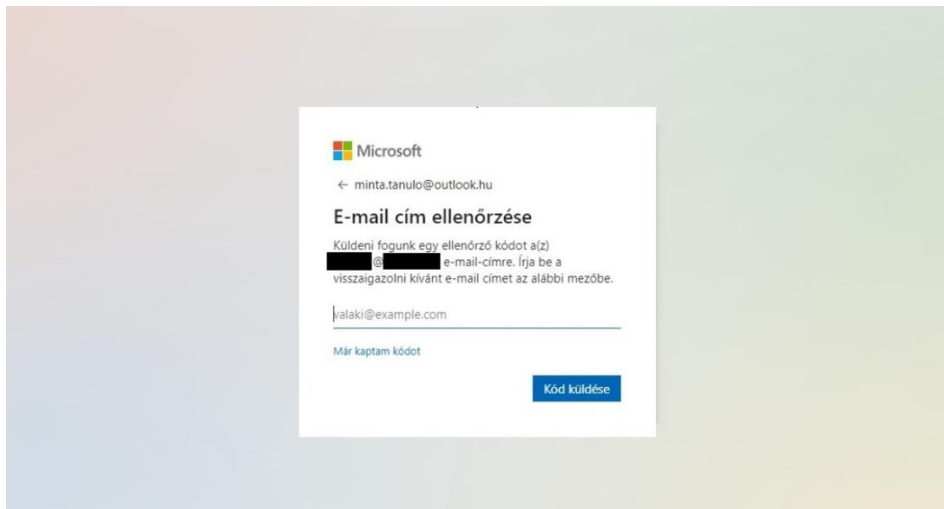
Microsoft

← minta.tanulo@outlook.hu

E-mail cím ellenőrzése

Küldeni fogunk egy ellenőrző kódot a(z) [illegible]@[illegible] e-mail-címre. Írja be a visszaigazolni kívánt e-mail címet az alábbi mezőbe.

valaki@example.com

Már kaptam kódot

Kód küldése